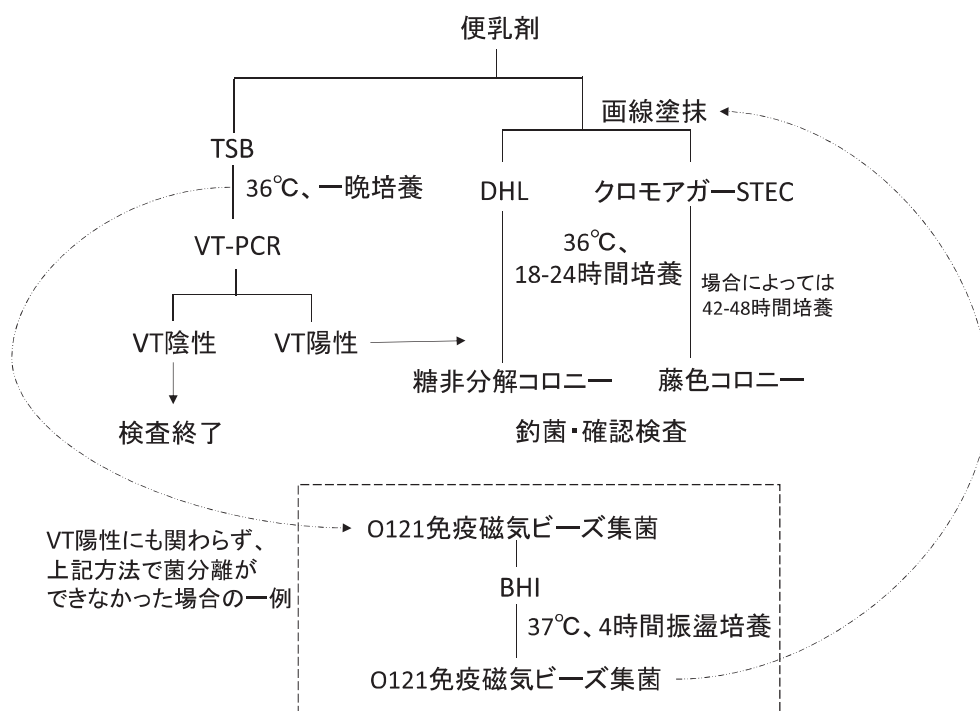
便乳剤

画線塗抹

TSB

36℃、一晩培養

DHL

クロモアガーSTEC

VT-PCR

36℃、
18-24時間培養

場合によっては
42-48時間培養

VT陰性

VT陽性

糖非分解コロニー

藤色コロニー

検査終了

釣菌・確認検査

VT陽性にも関わらず、
上記方法で菌分離が
できなかった場合の一例

O121免疫磁気ビーズ集菌

BHI

37℃、4時間振盪培養

O121免疫磁気ビーズ集菌